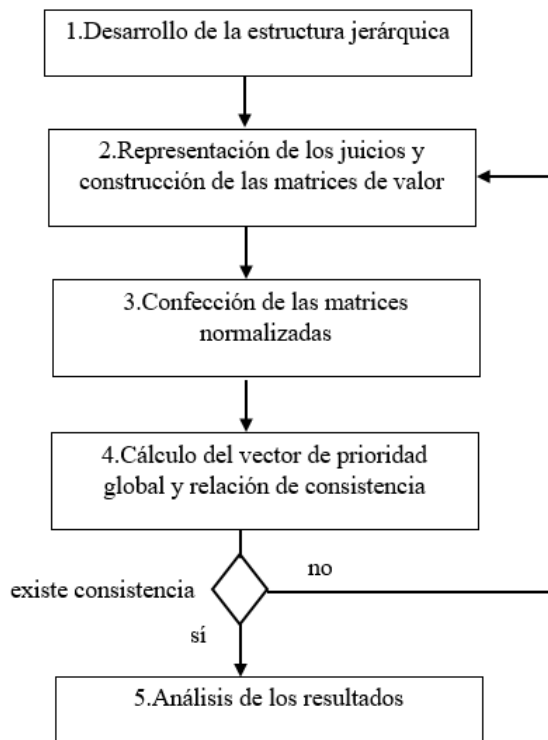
1.Desarrollo de la estructura jerárquica

2.Representación de los juicios y construcción de las matrices de valor

3.Confección de las matrices normalizadas

4.Cálculo del vector de prioridad global y relación de consistencia

existe consistencia

no

sí

5.Análisis de los resultados